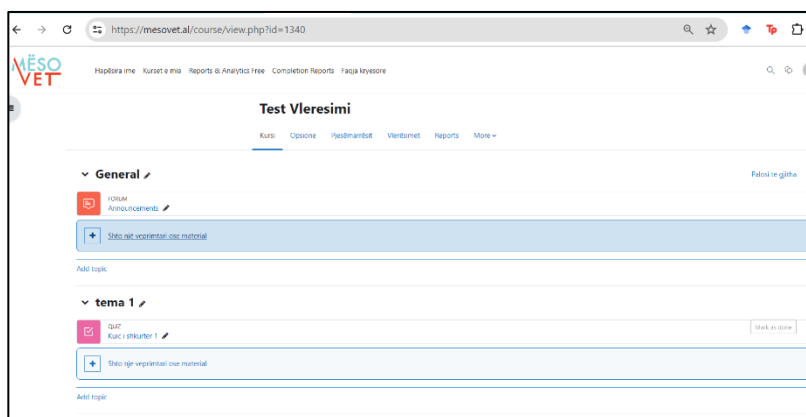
https://mesovet.al/course/view.php?id=1340

MËSO VET

Hapësira ime Kurset e mia Reports & Analytics Free Completion Reports Faqja kryesore

Test Vleresimi

Kursi Opsione Pjesëmarrësit Vlerësimet Reports More

General

Palosi te gjitha

FORUM
Announcements

Shto një veprimtari ose material

Add topic

tema 1

QUIZ
Kuic i shkurter 1

Mark as done

Shto një veprimtari ose material

Add topic